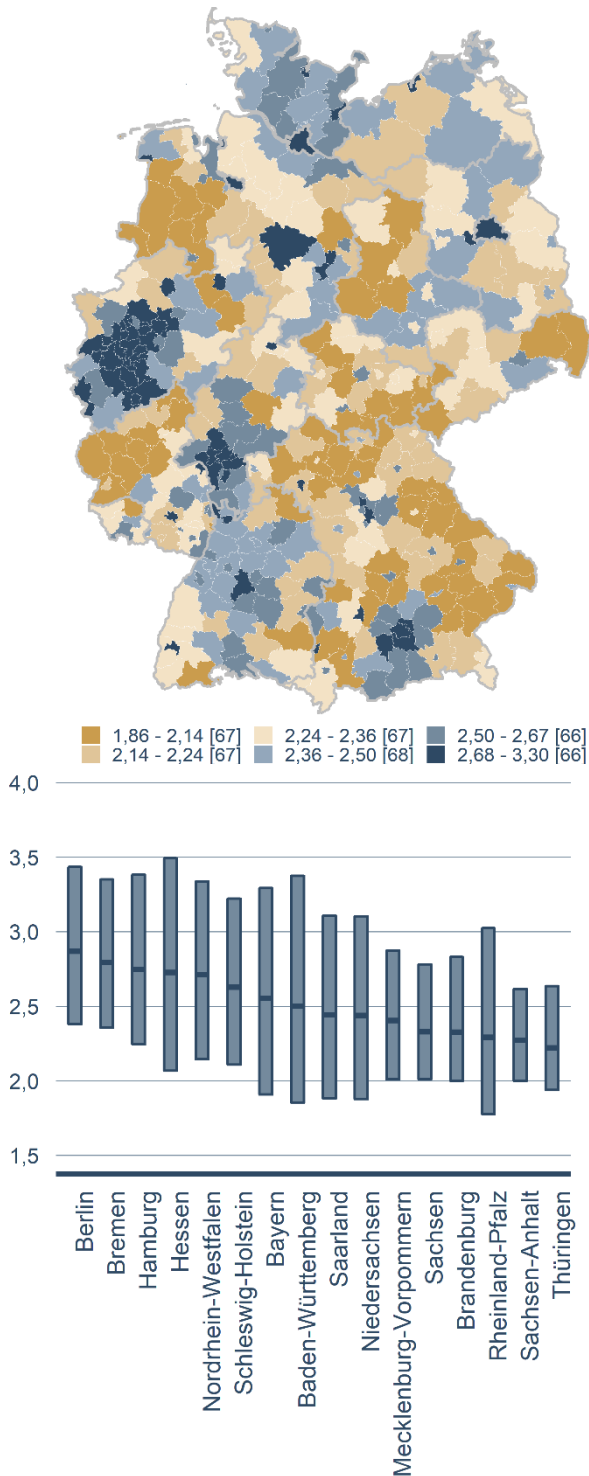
1,86 - 2,14 [67]
2,24 - 2,36 [67]
2,50 - 2,67 [66]
2,14 - 2,24 [67]
2,36 - 2,50 [68]
2,68 - 3,30 [66]

4,0
3,5
3,0
2,5
2,0
1,5

Berlin
Bremen
Hamburg
Hessen
Nordrhein-Westfalen
Schleswig-Holstein
Bayern
Baden-Württemberg
Saarland
Niedersachsen
Mecklenburg-Vorpommern
Sachsen
Brandenburg
Rheinland-Pfalz
Sachsen-Anhalt
Thüringen